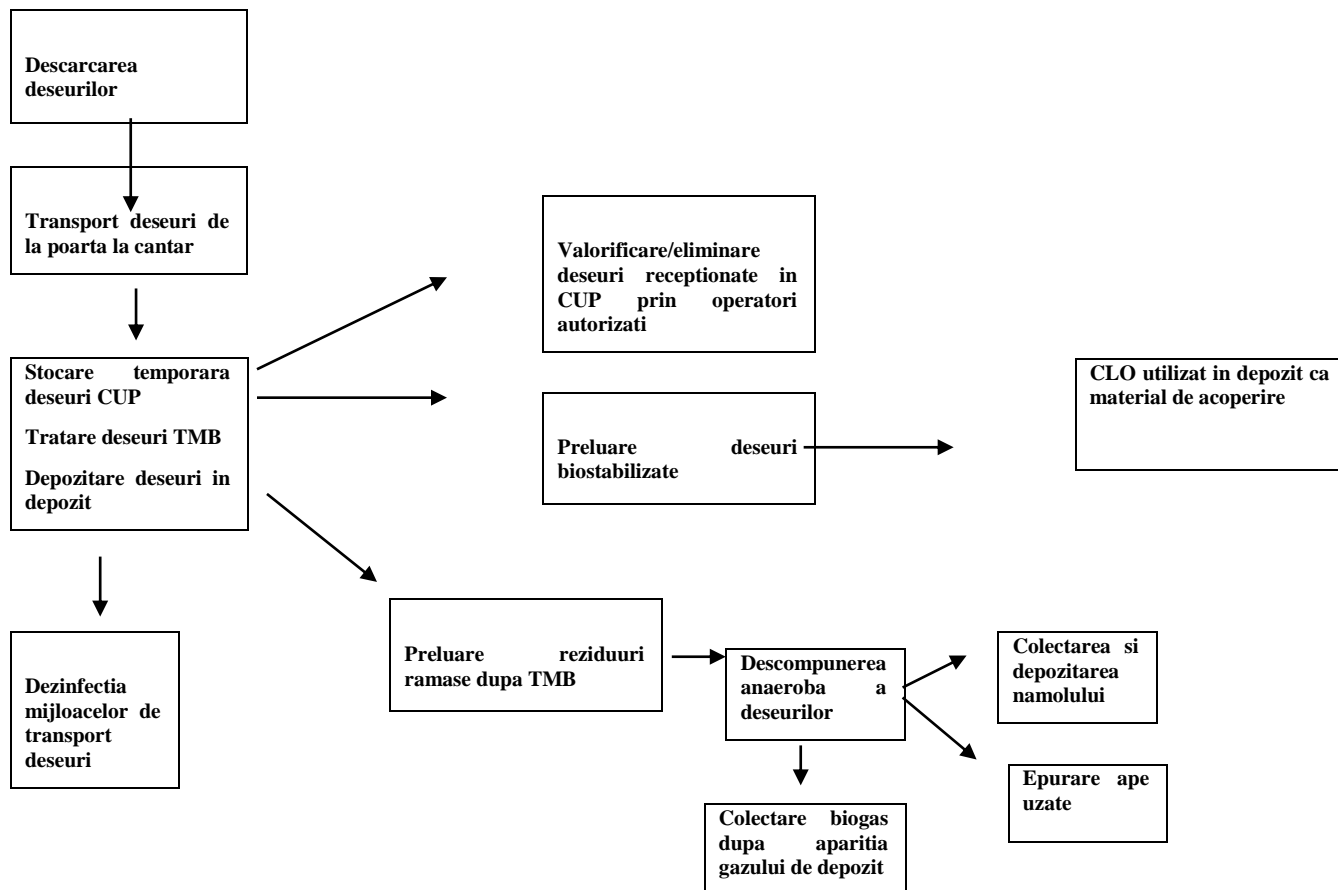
Descarcarea deseurilor

Transport deseuri de la poarta la cantar

Stocare temporara deseuri CUP

Tratare deseuri TMB

Depozitare deseuri in depozit

Valorificare/eliminare deseuri receptionate in CUP prin operatori autorizati

Preluare deseuri biostabilizate

CLO utilizat in depozit ca material de acoperire

Dezinfectia mijloacelor de transport deseuri

Preluare reziduuri ramase dupa TMB

Descompunerea anaeroba a deseurilor

Colectarea si depozitarea namolului

Epurare ape uzate

Colectare biogas dupa aparitia gazului de depozit